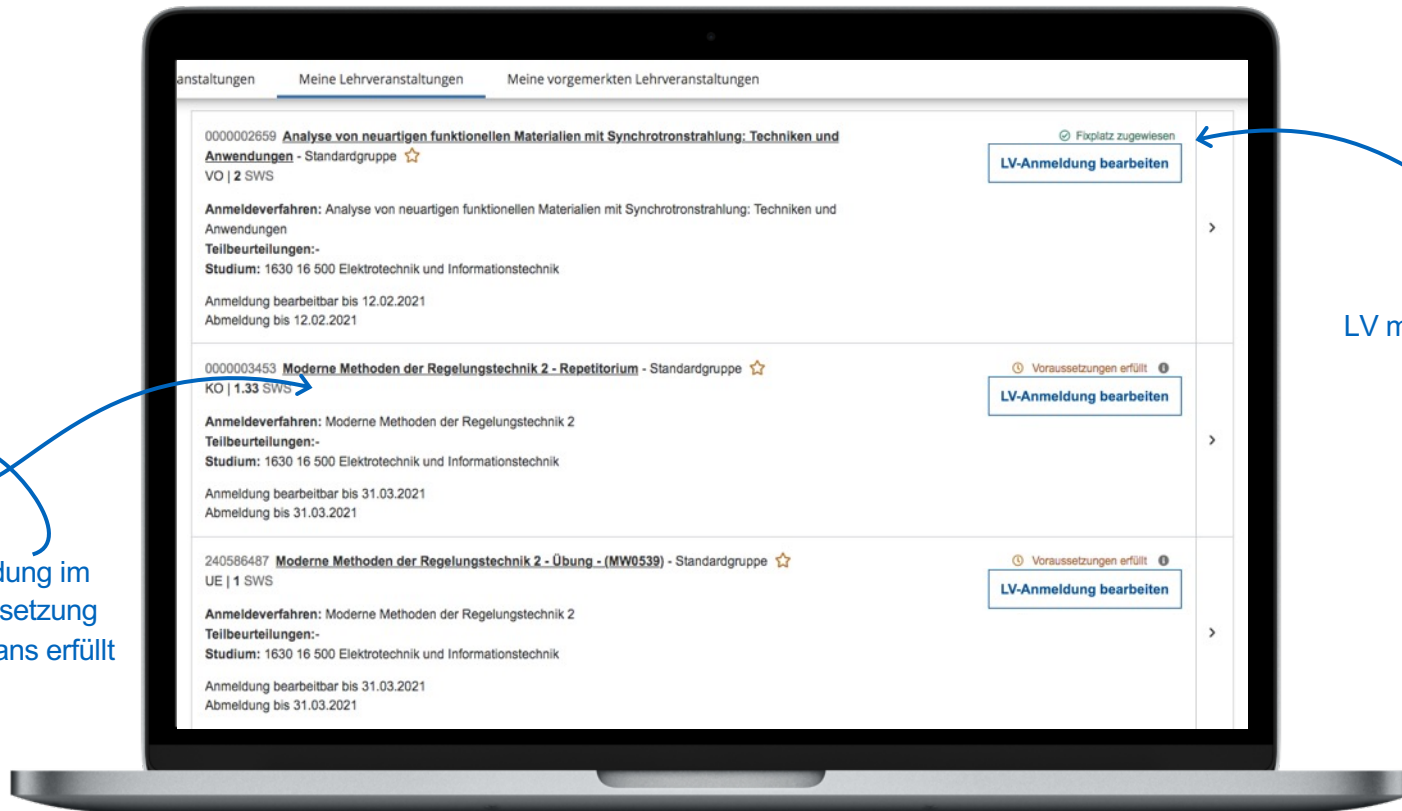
anstaltungen Meine Lehrveranstaltungen Meine vorgemerkten Lehrveranstaltungen

0000002659 Analyse von neuartigen funktionellen Materialien mit Synchrotronstrahlung: Techniken und Anwendungen - Standardgruppe ☆
VO | 2 SWS

Fixplatz zugewiesen
LV-Anmeldung bearbeiten

Anmeldeverfahren: Analyse von neuartigen funktionellen Materialien mit Synchrotronstrahlung: Techniken und Anwendungen
Teilbeurteilungen:-
Studium: 1630 16 500 Elektrotechnik und Informationstechnik

Anmeldung bearbeitbar bis 12.02.2021
Abmeldung bis 12.02.2021

LV m

0000003453 Moderne Methoden der Regelungstechnik 2 - Repetitorium - Standardgruppe ☆
KO | 1.33 SWS

Voraussetzungen erfüllt
LV-Anmeldung bearbeiten

Anmeldeverfahren: Moderne Methoden der Regelungstechnik 2
Teilbeurteilungen:-
Studium: 1630 16 500 Elektrotechnik und Informationstechnik

Anmeldung bearbeitbar bis 31.03.2021
Abmeldung bis 31.03.2021

dung im
setzung
ans erfüllt

240586487 Moderne Methoden der Regelungstechnik 2 - Übung - (MW0539) - Standardgruppe ☆
UE | 1 SWS

Voraussetzungen erfüllt
LV-Anmeldung bearbeiten

Anmeldeverfahren: Moderne Methoden der Regelungstechnik 2
Teilbeurteilungen:-
Studium: 1630 16 500 Elektrotechnik und Informationstechnik

Anmeldung bearbeitbar bis 31.03.2021
Abmeldung bis 31.03.2021